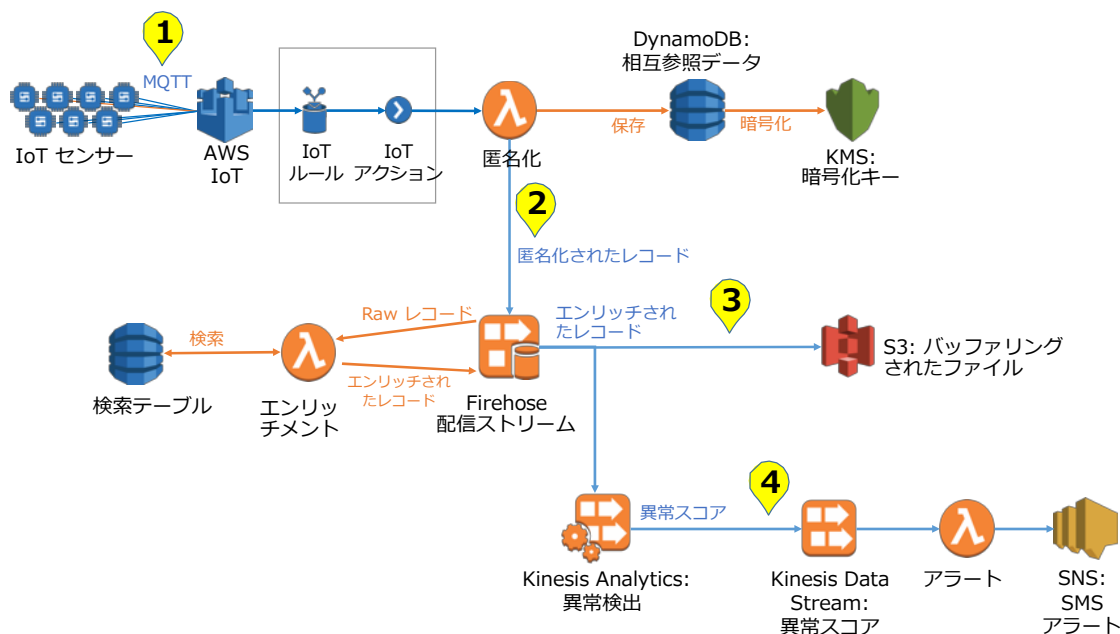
1

MQTT

IoT センサー

AWS IoT

IoT ルール

IoT アクション

匿名化

DynamoDB: 相互参照データ

保存

暗号化

KMS: 暗号化キー

2

匿名化されたレコード

3

Raw レコード

エンリッチされたレコード

検索

エンリッチされたレコード

S3: バッファリングされたファイル

検索テーブル

エンリッチメント

Firehose 配信ストリーム

4

異常スコア

Kinesis Analytics: 異常検出

Kinesis Data Stream: 異常スコア

アラート

SNS: SMS アラート